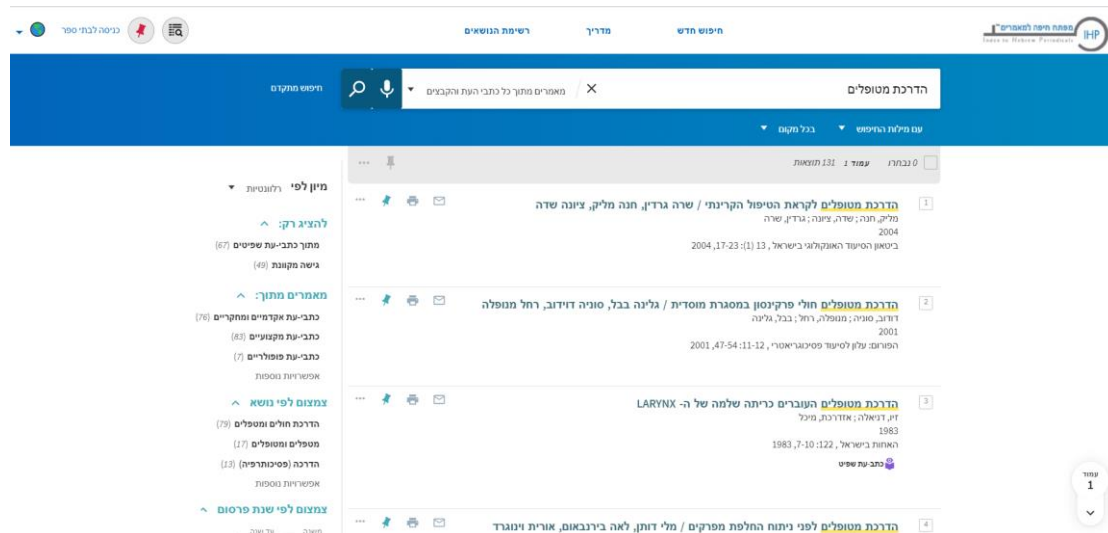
IHP מפתח חיפה למאמרים Index to Hebrew Periodicals

חיפוש חדש | מדריך | רשימת הנושאים

כניסה לבתי ספר

הדרכת מטופלים ✕ מאמרים מתוך כל כתבי העת והקבצים

חיפוש מתקדם

עם מילות החיפוש | בכל מקום

0 נבחרו | עמוד 1 | 131 תוצאות

מיון לפי רלוונטיות

להציג רק:
מתוך כתבי-עת שפיטים (67)
גישה מקוונת (49)

מאמרים מתוך:
כתבי-עת אקדמיים ומחקריים (76)
כתבי-עת מקצועיים (83)
כתבי-עת פופולריים (7)
אפשרויות נוספות

צמצום לפי נושא
הדרכת חולים ומטופלים (79)
מטופלים ומטפלים (17)
הדרכה (פסיכותרפיה) (13)
אפשרויות נוספות

צמצום לפי שנת פרסום

1 הדרכת מטופלים לקראת הטיפול הקרינתי / שרה גרדין, חנה מליק, ציונה שדה
מליק, חנה ; שדה, ציונה ; גרדין, שרה
2004
ביטאון הסיעוד האונקולוגי בישראל , 13 (1): 23-17, 2004

2 הדרכת מטופלים חולי פרקינסון במסגרת מוסדית / גלינה בבל, סוניה דוידוב, רחל מנופלה
דוידוב, סוניה ; מנופלה, רחל ; בבל, גלינה
2001
הפורום: עלון לסיעוד פסיכוגריאטרי , 12: 11-54, 47-54, 2001

3 הדרכת מטופלים העוברים כריתה שלמה של ה- LARYNX
זיו, דניאלה ; אדזרכת, מיכל
1983
האחות בישראל , 122: 10-7, 1983
כתב עת שפיט

4 הדרכת מטופלים לפני ניתוח החלפת מפרקים / מלי דותן, לאה בירנבאום, אורית וינוגרד

עמוד 1